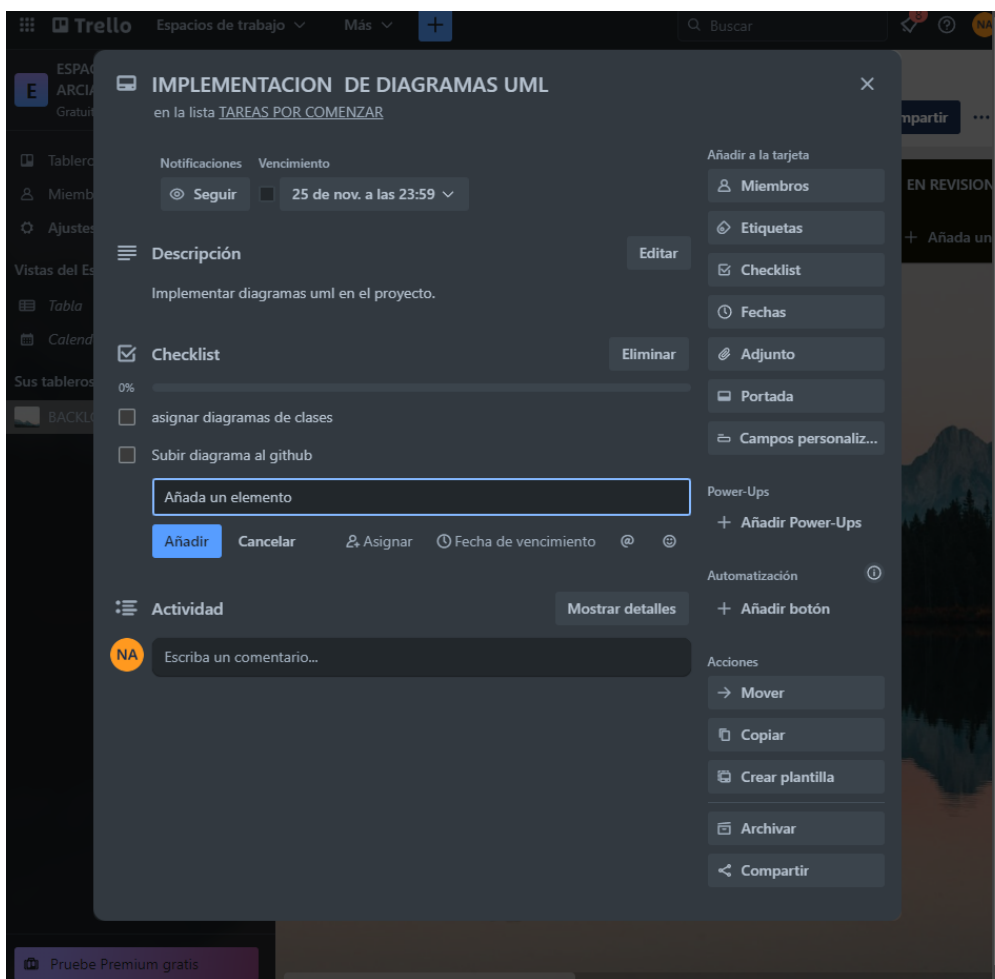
Trello Espacios de trabajo Más +
Buscar
NA

ESPA
ARCI
Gratui
E
Tabler
Miemb
Ajuste
Vistas del Es
Tabla
Calend
Sus tableros
BACKL

mpartir
EN REVISION
+ Añada un

IMPLEMENTACION DE DIAGRAMAS UML
en la lista TAREAS POR COMENZAR

Notificaciones Vencimiento
Seguir 25 de nov. a las 23:59

Descripción Editar
Implementar diagramas uml en el proyecto.

Checklist Eliminar
0%
asignar diagramas de clases
Subir diagrama al github
Añada un elemento
Añadir Cancelar Asignar Fecha de vencimiento

Actividad Mostrar detalles
NA Escriba un comentario...

Añadir a la tarjeta
Miembros
Etiquetas
Checklist
Fechas
Adjunto
Portada
Campos personaliz...
Power-Ups
+ Añadir Power-Ups
Automatización
+ Añadir botón
Acciones
Mover
Copiar
Crear plantilla
Archivar
Compartir

Pruebe Premium gratis